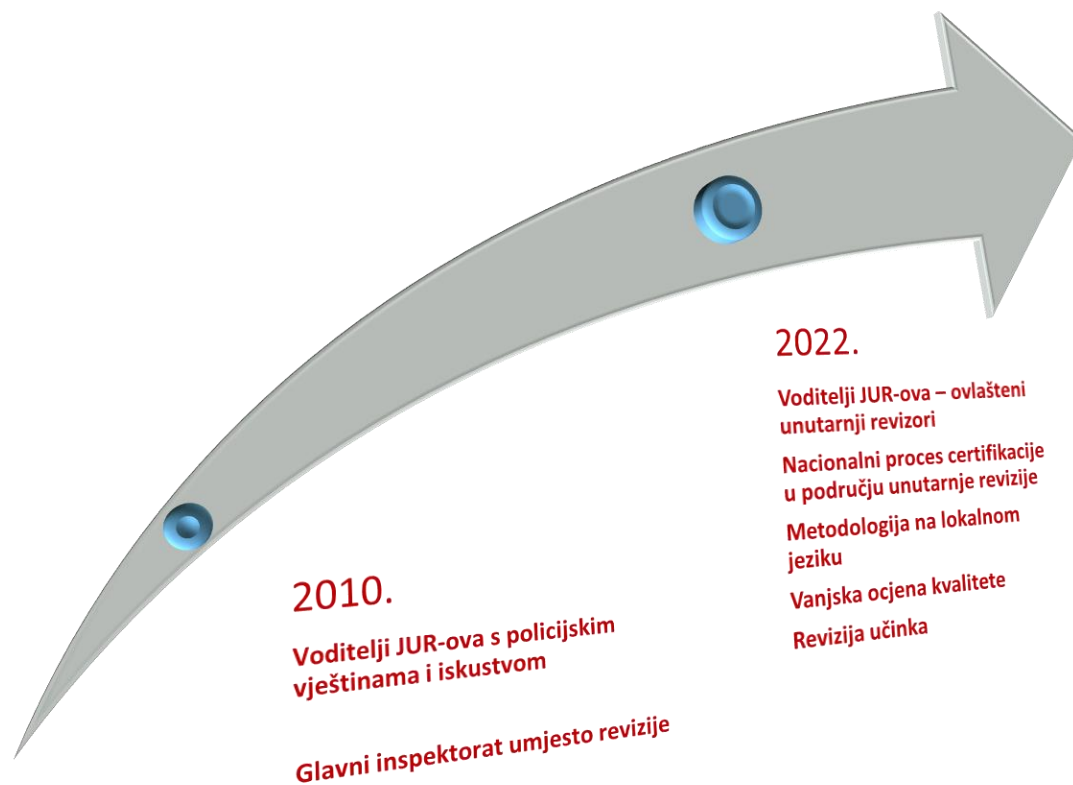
2022.

Voditelji JUR-ova – ovlašteni unutarnji revizori

Nacionalni proces certifikacije u području unutarnje revizije

Metodologija na lokalnom jeziku

Vanjska ocjena kvalitete

Revizija učinka

2010.

Voditelji JUR-ova s policijskim vještinama i iskustvom

Glavni inspektorat umjesto revizije